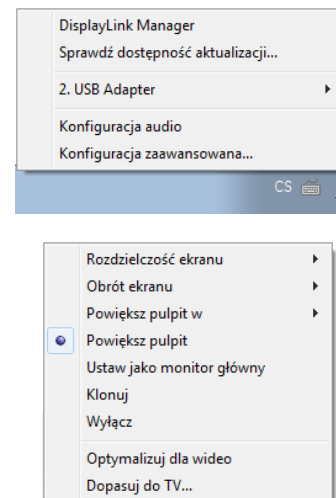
DisplayLink Manager
Sprawdź dostępność aktualizacji...
2. USB Adapter
Konfiguracja audio
Konfiguracja zaawansowana...
CS

Rozdzielczość ekranu
Obrót ekranu
Powiększ pulpit w
Powiększ pulpit
Ustaw jako monitor główny
Klonuj
Wyłącz
Optymalizuj dla wideo
Dopasuj do TV...